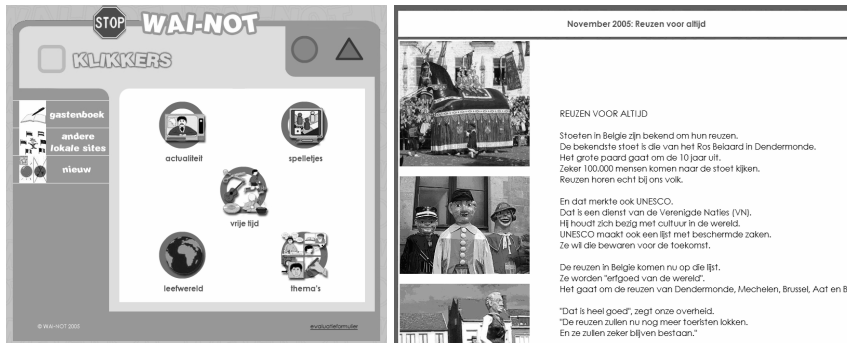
STOP WAI-NOT

KLIKKERS

gastenboek

andere lokale sites

nieuw

actualiteit

spelletjes

vrije tijd

leefwereld

thema's

© WAI-NOT 2005

evaluatieformulier

November 2005: Reuzen voor altijd

REUZEN VOOR ALTIJD

Stoeten in België zijn bekend om hun reuzen.
De bekendste stoet is die van het Ros Beiaard in Dendermonde.
Het grote paard gaat om de 10 jaar uit.
Zeker 100.000 mensen komen naar de stoet kijken.
Reuzen horen echt bij ons volk.

En dat merkte ook UNESCO.
Dat is een dienst van de Verenigde Naties (VN).
Hij houdt zich bezig met cultuur in de wereld.
UNESCO maakt ook een lijst met beschermde zaken.
Ze wil die bewaren voor de toekomst.

De reuzen in België komen nu op die lijst.
Ze worden "erfgoed van de wereld".
Het gaat om de reuzen van Dendermonde, Mechelen, Brussel, Aat en B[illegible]

"Dat is heel goed", zegt onze overheid.
"De reuzen zullen nu nog meer toeristen lokken.
En ze zullen zeker blijven bestaan."